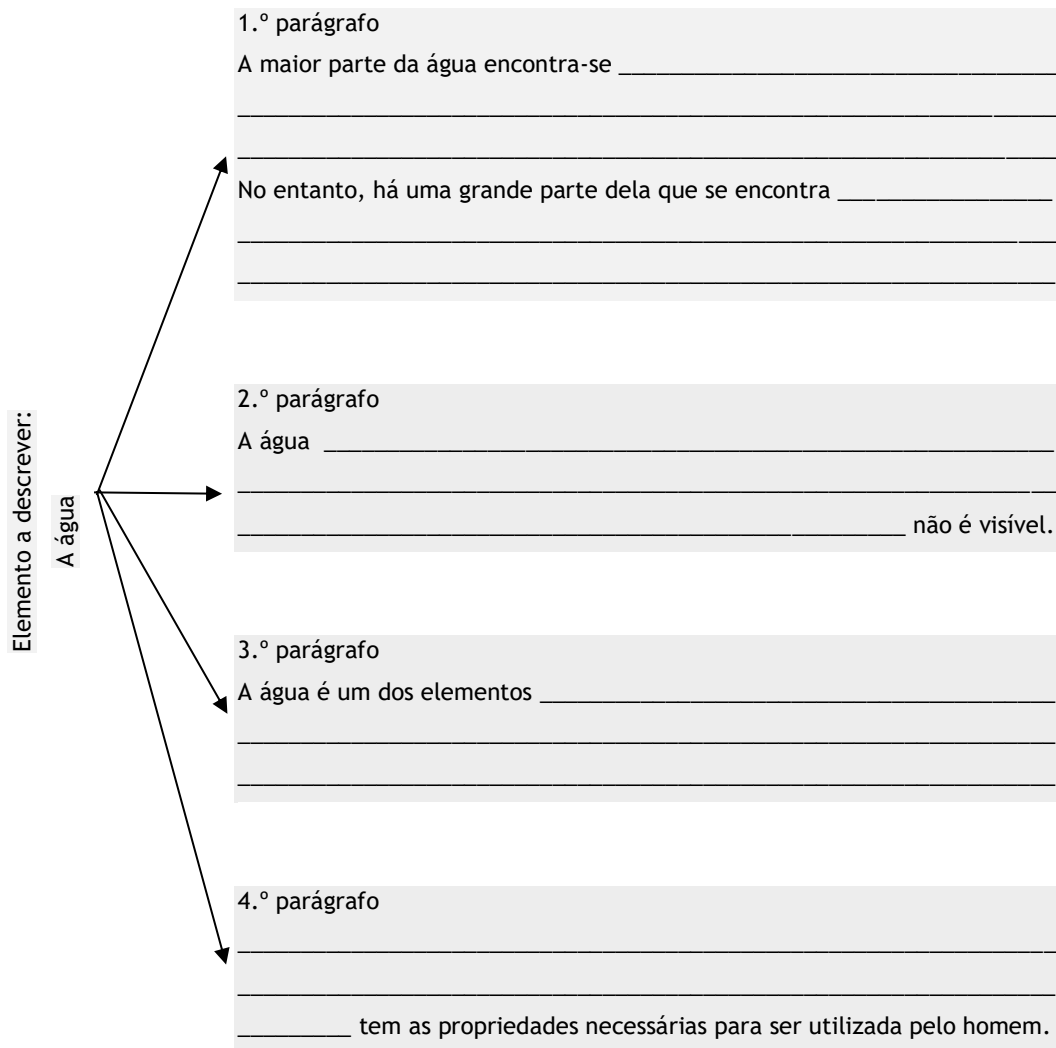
Elemento a descrever:
A água

1.º parágrafo
A maior parte da água encontra-se ____________________________________
____________________________________________________________________
____________________________________________________________________
No entanto, há uma grande parte dela que se encontra ________________
____________________________________________________________________
____________________________________________________________________

2.º parágrafo
A água ______________________________________________________________
____________________________________________________________________
______________________________________________________ não é visível.

3.º parágrafo
A água é um dos elementos ___________________________________________
____________________________________________________________________
____________________________________________________________________

4.º parágrafo
____________________________________________________________________
____________________________________________________________________
_________ tem as propriedades necessárias para ser utilizada pelo homem.